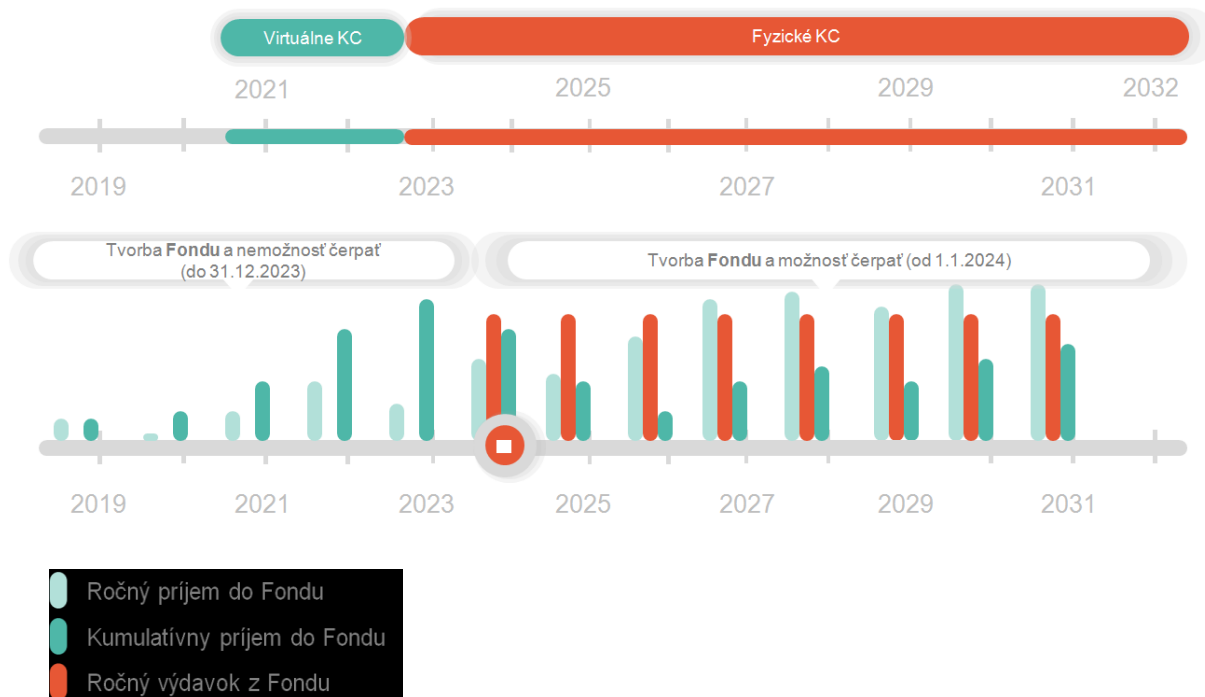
Virtuálne KC

Fyzické KC

2021

2025

2029

2032

2019

2023

2027

2031

Tvorba **Fondu** a nemožnosť čerpať (do 31.12.2023)

Tvorba **Fondu** a možnosť čerpať (od 1.1.2024)

2019

2021

2023

2025

2027

2029

2031

Ročný príjem do Fondu

Kumulatívny príjem do Fondu

Ročný výdavok z Fondu